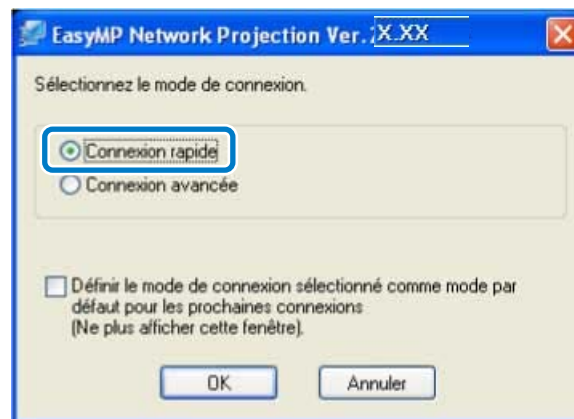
EasyMP Network Projection Ver. X.XX

Sélectionnez le mode de connexion.

Connexion rapide
Connexion avancée

Définir le mode de connexion sélectionné comme mode par défaut pour les prochaines connexions
(Ne plus afficher cette fenêtre).

OK
Annuler